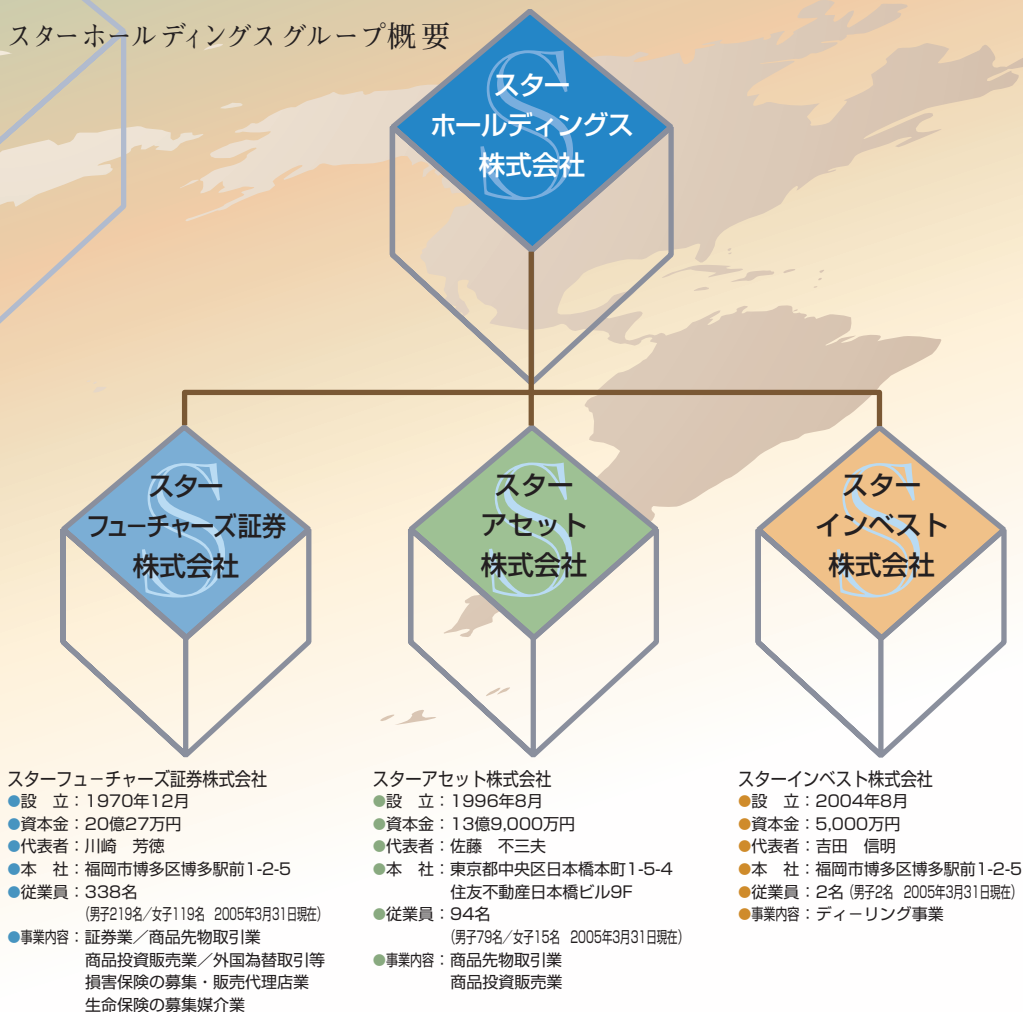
スターホールディングスグループ概要

スター
ホールディングス
株式会社

スター
フューチャーズ証券
株式会社

スター
アセット
株式会社

スター
インベスト
株式会社

スターフューチャーズ証券株式会社
●設　立：1970年12月
●資本金：20億27万円
●代表者：川崎　芳徳
●本　社：福岡市博多区博多駅前1-2-5
●従業員：338名
(男子219名／女子119名　2005年3月31日現在)
●事業内容：証券業／商品先物取引業
商品投資販売業／外国為替取引等
損害保険の募集・販売代理店業
生命保険の募集媒介業

スターアセット株式会社
●設　立：1996年8月
●資本金：13億9,000万円
●代表者：佐藤　不三夫
●本　社：東京都中央区日本橋本町1-5-4
住友不動産日本橋ビル9F
●従業員：94名
(男子79名／女子15名　2005年3月31日現在)
●事業内容：商品先物取引業
商品投資販売業

スターインベスト株式会社
●設　立：2004年8月
●資本金：5,000万円
●代表者：吉田　信明
●本　社：福岡市博多区博多駅前1-2-5
●従業員：2名 (男子2名　2005年3月31日現在)
●事業内容：ディーリング事業